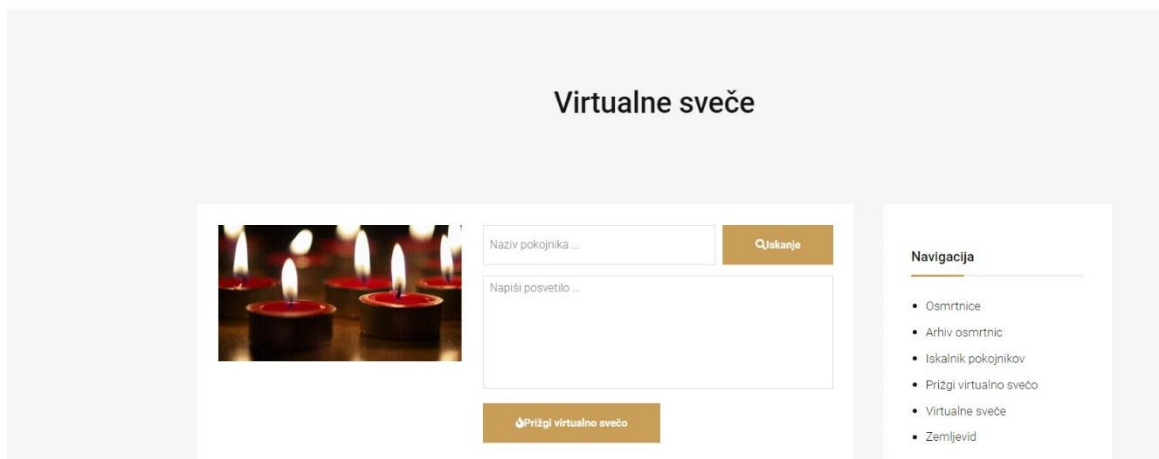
Virtualne sveče

Naziv pokojnika ...

Iskanje

Napiši posvetilo ...

Prižgi virtualno svečo

Navigacija

- Osmrtnice
- Arhiv osmrtnic
- Iskalnik pokojnikov
- Prižgi virtualno svečo
- Virtualne sveče
- Zemljevid